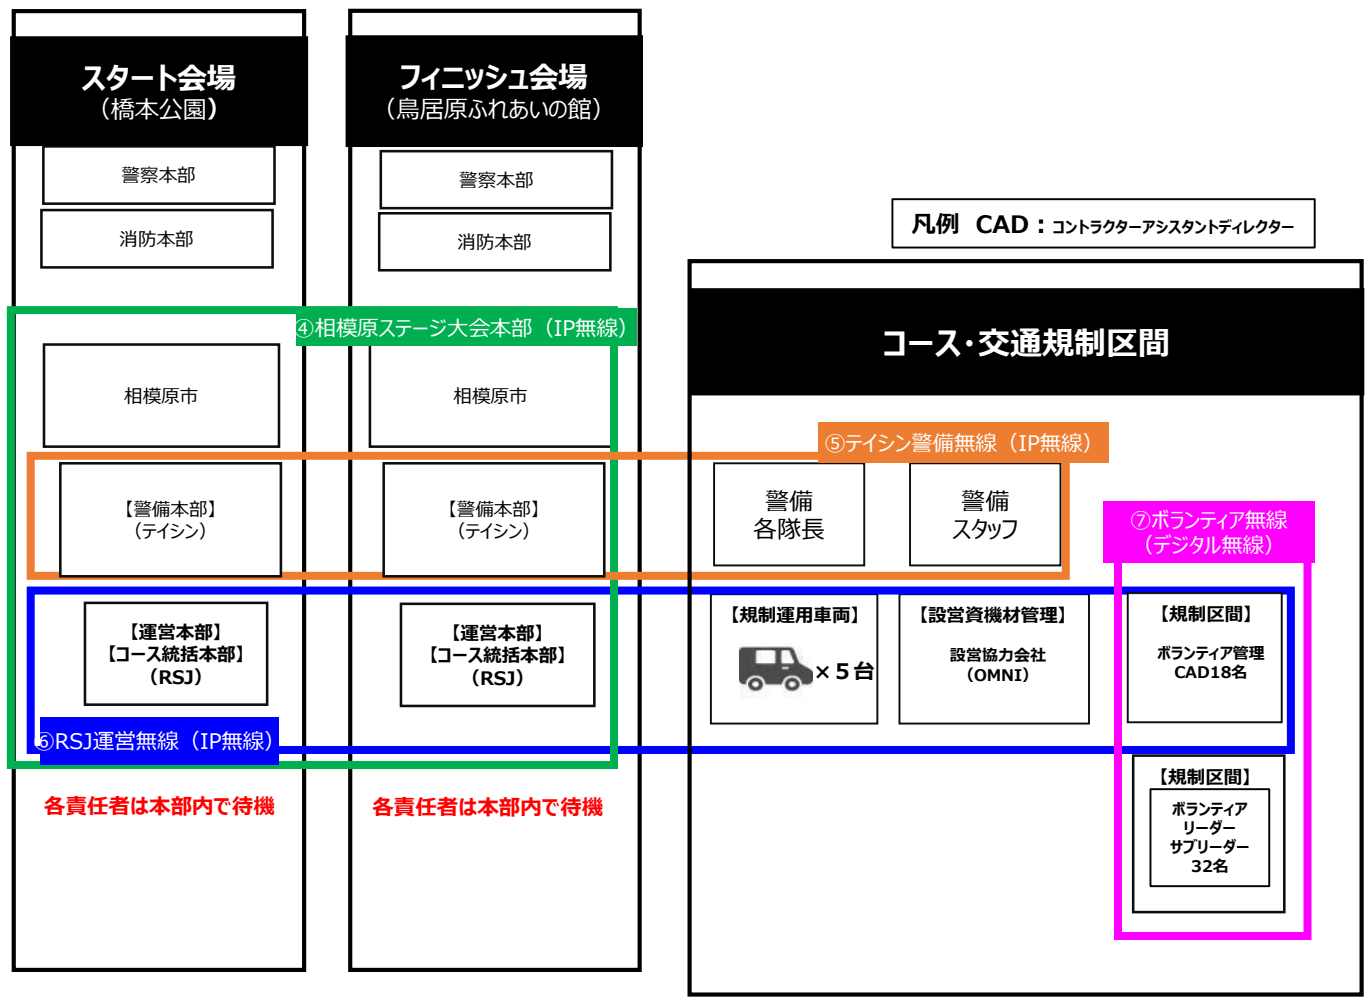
スタート会場
（橋本公園）

警察本部

消防本部

フィニッシュ会場
（鳥居原ふれあいの館）

警察本部

消防本部

凡例　CAD：コントラクターアシスタントディレクター

④相模原ステージ大会本部（IP無線）

相模原市

相模原市

コース･交通規制区間

⑤テイシン警備無線（IP無線）

【警備本部】
（テイシン）

【警備本部】
（テイシン）

警備
各隊長

警備
スタッフ

⑦ボランティア無線
（デジタル無線）

【運営本部】
【コース統括本部】
（RSJ）

【運営本部】
【コース統括本部】
（RSJ）

【規制運用車両】
×５台

【設営資機材管理】
設営協力会社
（OMNI）

【規制区間】
ボランティア管理
CAD18名

⑥RSJ運営無線（IP無線）

【規制区間】
ボランティア
リーダー
サブリーダー
32名

各責任者は本部内で待機

各責任者は本部内で待機